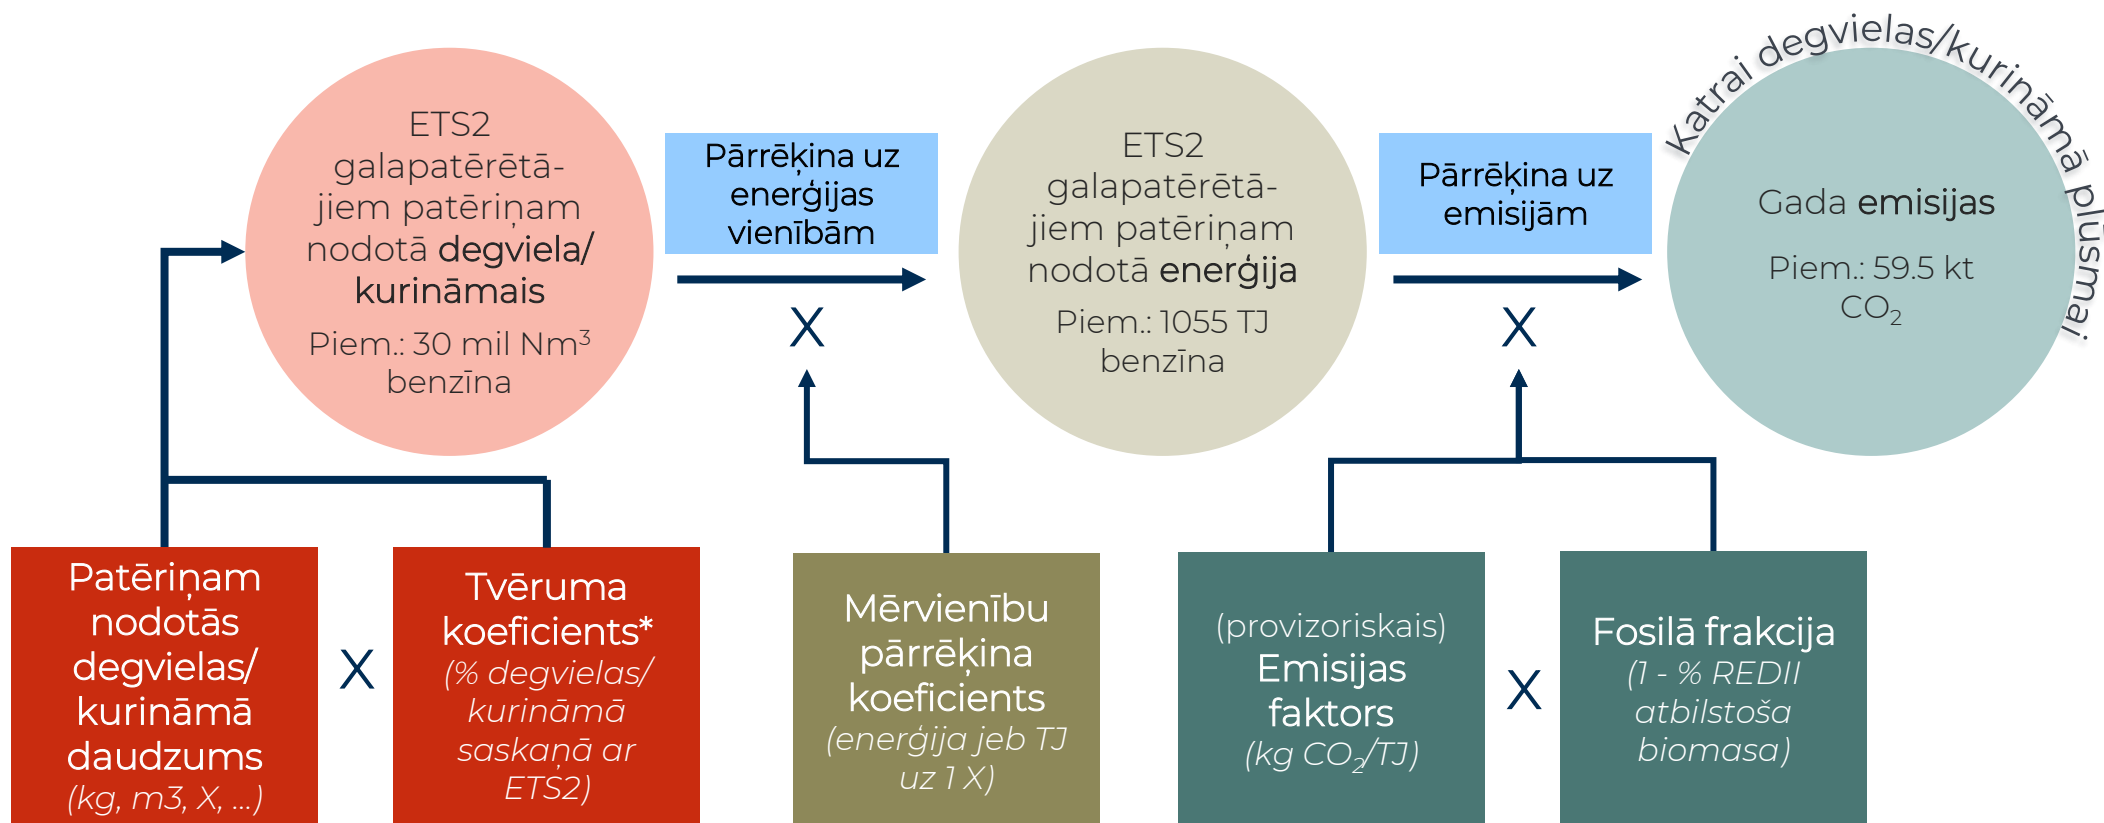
ETS2 galapatērētājiem patēriņam nodotā degviela/ kurināmais

Piem.: 30 mil Nm$^3$ benzīna

Pārrēķina uz enerģijas vienībām

X

ETS2 galapatērētājiem patēriņam nodotā enerģija

Piem.: 1055 TJ benzīna

Pārrēķina uz emisijām

X

Katrai degvielas/kurināmā plūsmai

Gada emisijas

Piem.: 59.5 kt $CO_2$

Patēriņam nodotās degvielas/ kurināmā daudzums (kg, m3, X, ...)

X

Tvēruma koeficients* (% degvielas/ kurināmā saskaņā ar ETS2)

Mērvienību pārrēķina koeficients (enerģija jeb TJ uz 1 X)

(provizoriskais) Emisijas faktors (kg $CO_2$/TJ)

X

Fosilā frakcija (1 - % REDII atbilstoša biomasa)